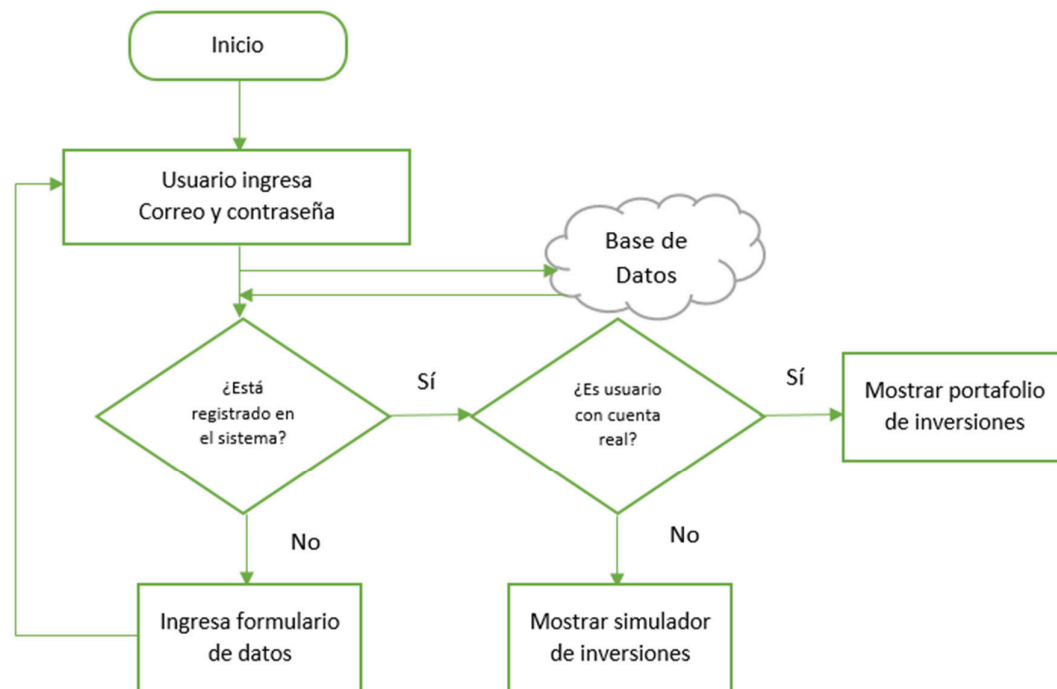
Inicio

Usuario ingresa
Correo y contraseña

Base de
Datos

¿Está
registrado en
el sistema?

Sí

¿Es usuario
con cuenta
real?

Sí

Mostrar portafolio
de inversiones

No

No

Ingresa formulario
de datos

Mostrar simulador
de inversiones